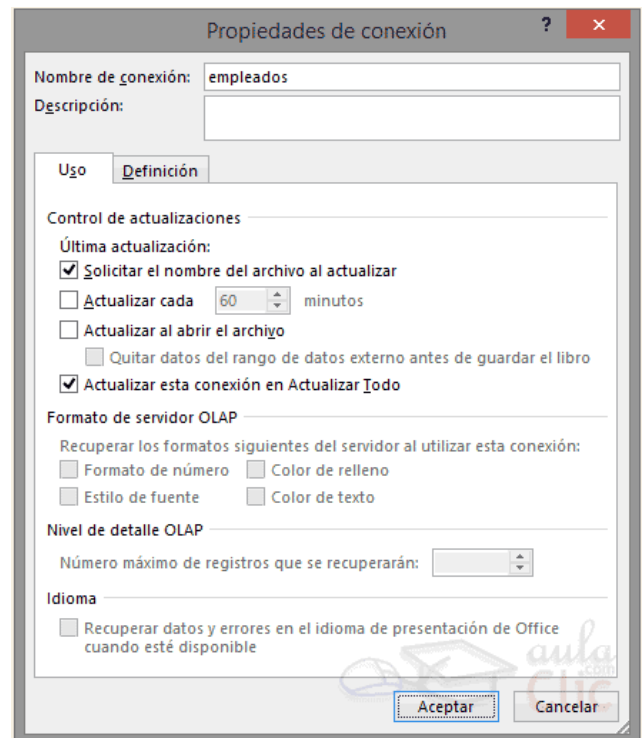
Propiedades de conexión

?

×

Nombre de conexión: empleados

Descripción:

Uso

Definición

Control de actualizaciones

Última actualización:

Solicitar el nombre del archivo al actualizar

Actualizar cada 60 minutos

Actualizar al abrir el archivo

Quitar datos del rango de datos externo antes de guardar el libro

Actualizar esta conexión en Actualizar Todo

Formato de servidor OLAP

Recuperar los formatos siguientes del servidor al utilizar esta conexión:

Formato de número

Color de relleno

Estilo de fuente

Color de texto

Nivel de detalle OLAP

Número máximo de registros que se recuperarán:

Idioma

Recuperar datos y errores en el idioma de presentación de Office cuando esté disponible

aula Clic .com

Aceptar

Cancelar